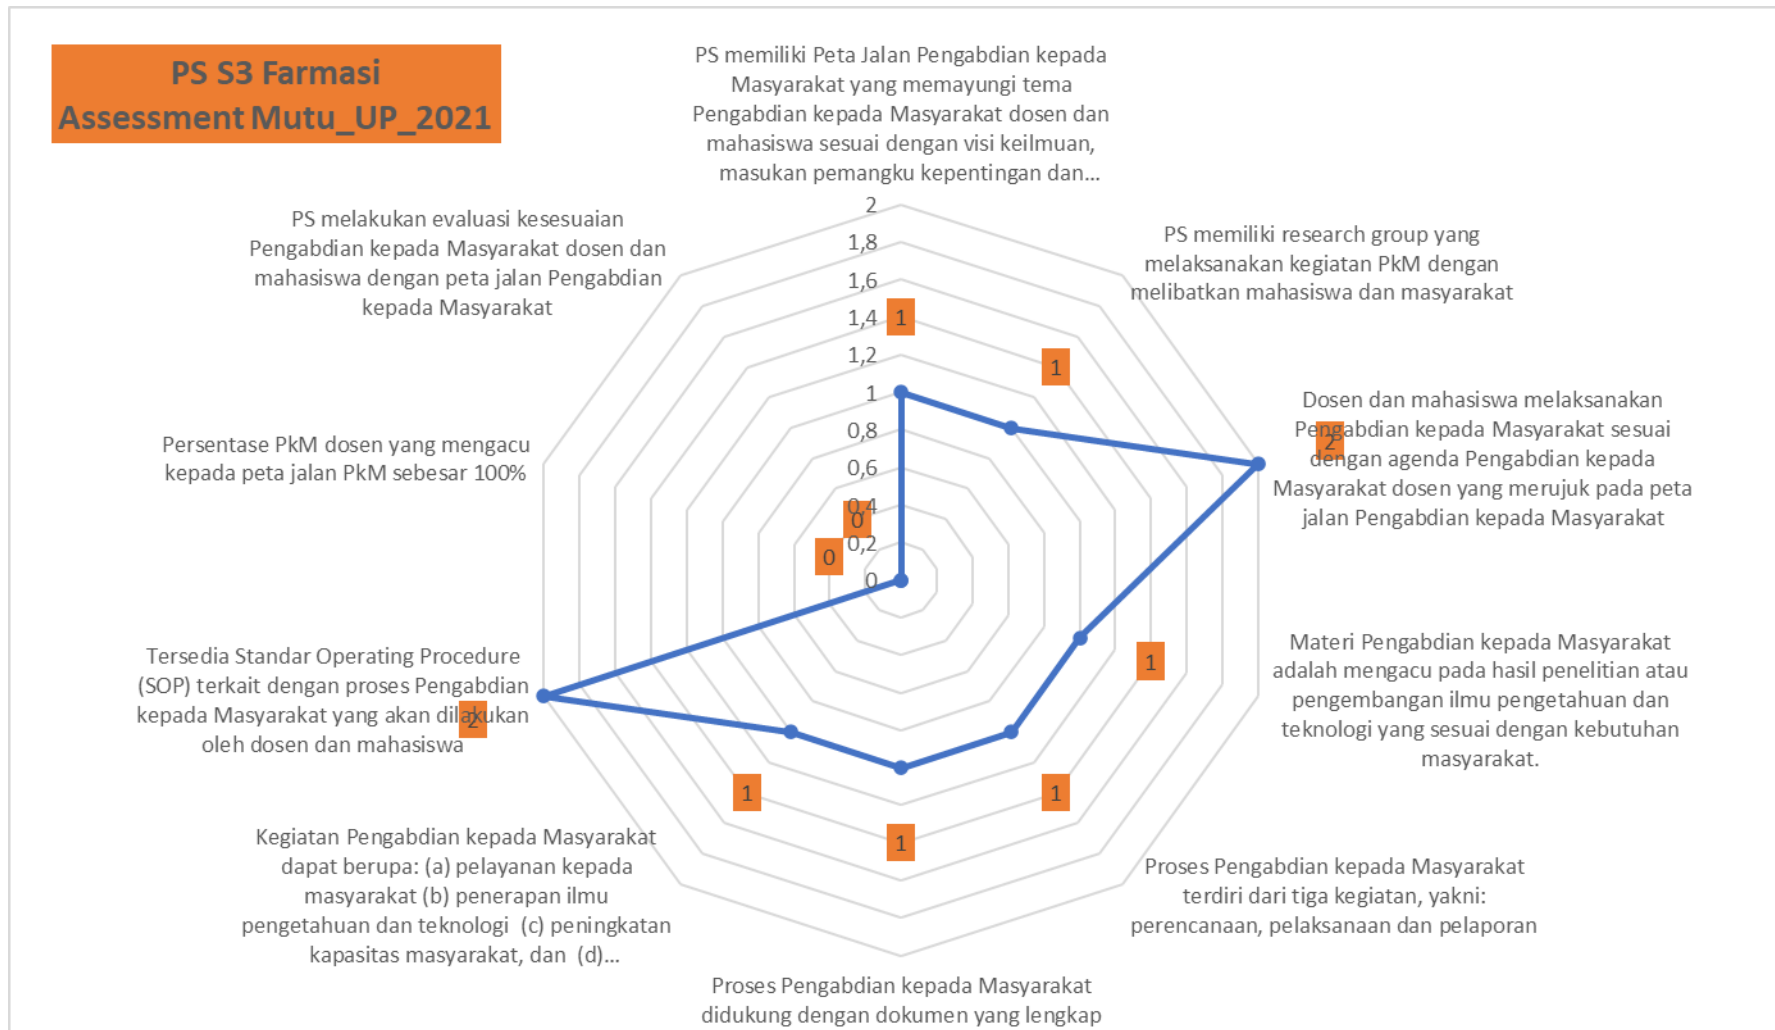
PS S3 Farmasi
Assessment Mutu_UP_2021

PS memiliki Peta Jalan Pengabdian kepada Masyarakat yang memayungi tema Pengabdian kepada Masyarakat dosen dan mahasiswa sesuai dengan visi keilmuan, masukan pemangku kepentingan dan...

PS memiliki research group yang melaksanakan kegiatan PkM dengan melibatkan mahasiswa dan masyarakat

Dosen dan mahasiswa melaksanakan Pengabdian kepada Masyarakat sesuai dengan agenda Pengabdian kepada Masyarakat dosen yang merujuk pada peta jalan Pengabdian kepada Masyarakat

Materi Pengabdian kepada Masyarakat adalah mengacu pada hasil penelitian atau pengembangan ilmu pengetahuan dan teknologi yang sesuai dengan kebutuhan masyarakat.

Proses Pengabdian kepada Masyarakat terdiri dari tiga kegiatan, yakni: perencanaan, pelaksanaan dan pelaporan

Proses Pengabdian kepada Masyarakat didukung dengan dokumen yang lengkap

Kegiatan Pengabdian kepada Masyarakat dapat berupa: (a) pelayanan kepada masyarakat (b) penerapan ilmu pengetahuan dan teknologi (c) peningkatan kapasitas masyarakat, dan (d)...

Tersedia Standar Operating Procedure (SOP) terkait dengan proses Pengabdian kepada Masyarakat yang akan dilakukan oleh dosen dan mahasiswa

Persentase PkM dosen yang mengacu kepada peta jalan PkM sebesar 100%

PS melakukan evaluasi kesesuaian Pengabdian kepada Masyarakat dosen dan mahasiswa dengan peta jalan Pengabdian kepada Masyarakat

2
1,8
1,6
1,4
1,2
1
0,8
0,6
0,4
0,2
0

1
1
2
1
1
1
1
2
0
0